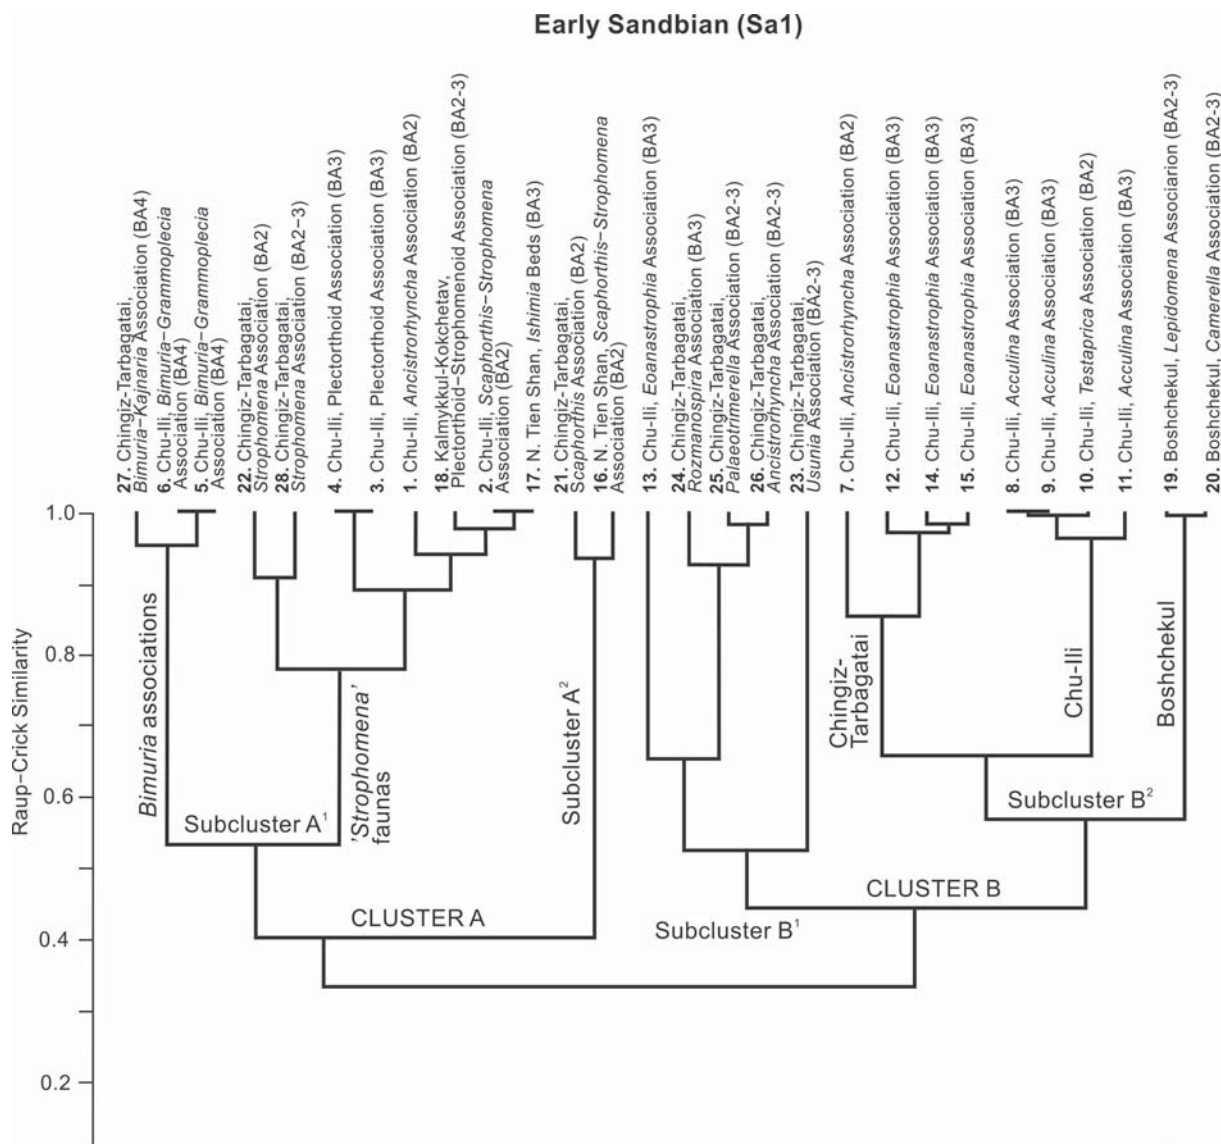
Early Sandbian (Sa1)

27. Chingiz-Tarbagatai, Bimuria–Kajnaria Association (BA4)
6. Chu-Ili, Bimuria–Grammoplecia Association (BA4)
5. Chu-Ili, Bimuria–Grammoplecia Association (BA4)
22. Chingiz-Tarbagatai, Strophomena Association (BA2)
28. Chingiz-Tarbagatai, Strophomena Association (BA2–3)
4. Chu-Ili, Plectorthoid Association (BA3)
3. Chu-Ili, Plectorthoid Association (BA3)
1. Chu-Ili, Ancistrorhyncha Association (BA2)
18. Kalmykkul-Kokchetav, Plectorthoid–Strophomenoid Association (BA2-3)
2. Chu-Ili, Scaphorthis–Strophomena Association (BA2)
17. N. Tien Shan, Ishimia Beds (BA3)
21. Chingiz-Tarbagatai, Scaphorthis Association (BA2)
16. N. Tien Shan, Scaphorthis–Strophomena Association (BA2)
13. Chu-Ili, Eoanastrophia Association (BA3)
24. Chingiz-Tarbagatai, Rozmanospira Association (BA3)
25. Chingiz-Tarbagatai, Palaeotrimerella Association (BA2-3)
26. Chingiz-Tarbagatai, Ancistrorhyncha Association (BA2-3)
23. Chingiz-Tarbagatai, Usunia Association (BA2-3)
7. Chu-Ili, Ancistrorhyncha Association (BA2)
12. Chu-Ili, Eoanastrophia Association (BA3)
14. Chu-Ili, Eoanastrophia Association (BA3)
15. Chu-Ili, Eoanastrophia Association (BA3)
8. Chu-Ili, Acculina Association (BA3)
9. Chu-Ili, Acculina Association (BA3)
10. Chu-Ili, Testaprica Association (BA2)
11. Chu-Ili, Acculina Association (BA3)
19. Boshchekul, Lepidomena Associarion (BA2-3)
20. Boshchekul, Camerella Association (BA2-3)

Raup-Crick Similarity
1.0
0.8
0.6
0.4
0.2

Bimuria associations
Subcluster A$^1$
'Strophomena' faunas
Subcluster A$^2$
CLUSTER A
Subcluster B$^1$
CLUSTER B
Chingiz-Tarbagatai
Chu-Ili
Boshchekul
Subcluster B$^2$